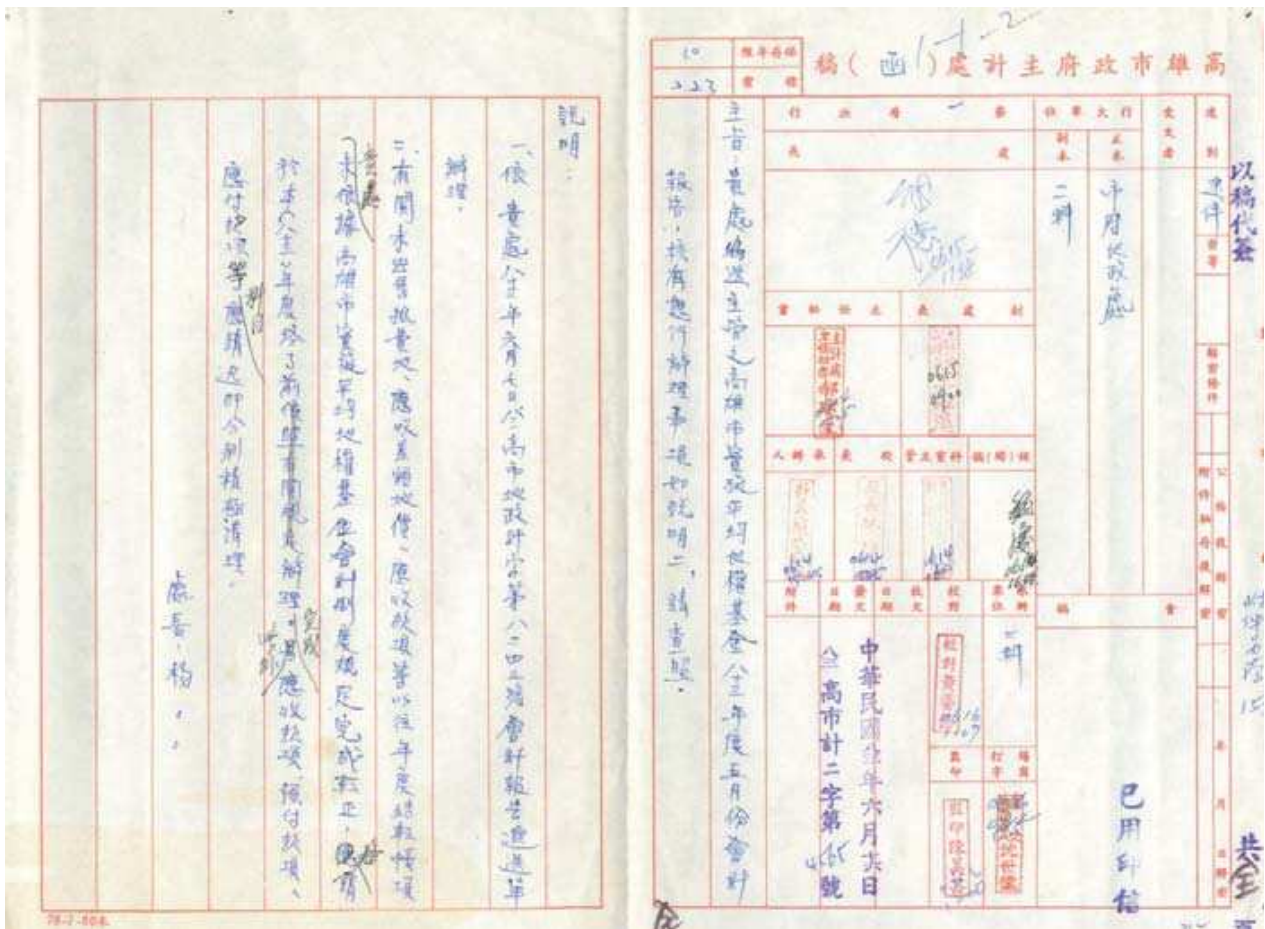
高雄市政府主計處(函)稿 15-2

10 223

保存年限 檔號

以稿代簽

速別 速件

行政處

受文者 正本 中壢總政處

副本 二科

主旨:貴處編送之高雄市實施平均地權基金八十三年度五月份會計報告,核有應行辦理事項如說明二,請查照。

說明:

一、依貴處八十三年六月七日八三高市地政計字第八二四二號函暨所附報告辦理。

二、有關本出售抵費地、應收差額地價、應收款項等以往年度結轉懸項,未依據高雄市實施平均地權基金會計制度規定完成轉正,應請於本八十三年度終了前依據有關規定辦理,另應收款項、預付款項、應付代收款等應積極分別積極清理。

處長 楊○○

中華民國八十三年六月廿日

八三高市計二字第 號

已用印信

78-7-504

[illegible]